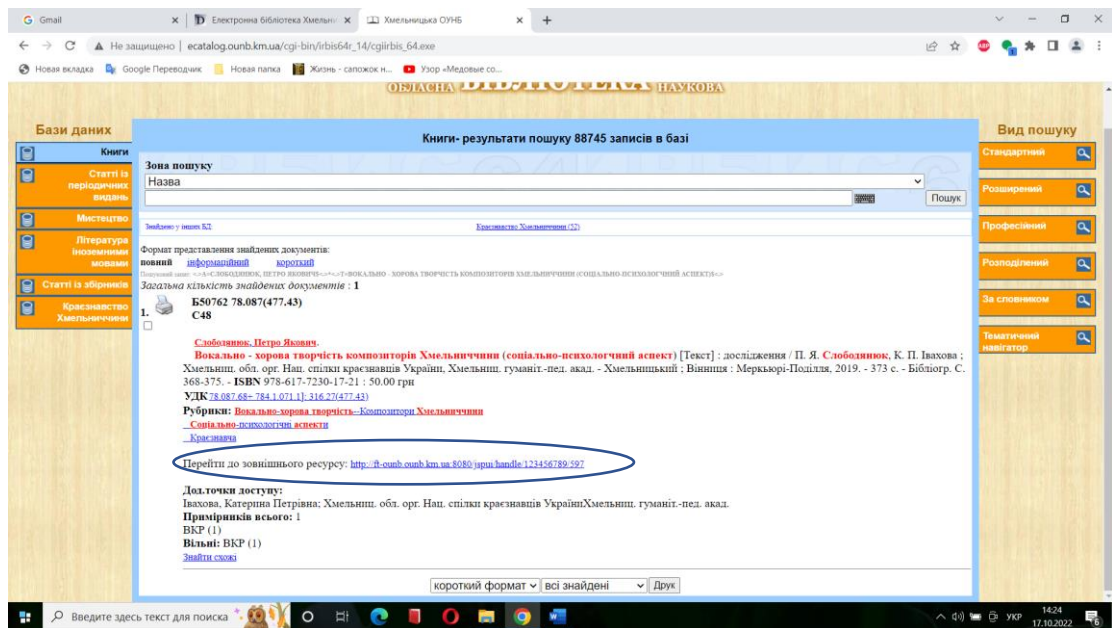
Gmail | Електронна бібліотека Хмельн | Хмельницька ОУНБ | +

Не защищено | ecatalog.ounb.km.ua/cgi-bin/irbis64r_14/cgiirbis_64.exe

Новая вкладка | Google Переводчик | Новая папка | Жизнь - сапожок н... | Узор «Медовые со...

ОБЛАСНА БІБЛІОТЕКА НАУКОВА

Бази даних

Книги

Статті із періодичних видань

Мистецтво

Література іноземними мовами

Статті із збірників

Краєзнавство Хмельниччини

Книги- результати пошуку 88745 записів в базі

Зона пошуку

Назва

Пошук

Знайдено у інших БД | Краєзнавство Хмельниччини (52)

Формат представлення знайдених документів:
повний інформаційний короткий

Пошуковий запит: <.>A=СЛОБОДЯНЮК, ПЕТРО ЯКОВИЧ<.>*<.>T=ВОКАЛЬНО - ХОРОВА ТВОРЧІСТЬ КОМПОЗИТОРІВ ХМЕЛЬНИЧЧИНИ (СОЦІАЛЬНО-ПСИХОЛОГІЧНИЙ АСПЕКТ)<.>

Загальна кількість знайдених документів : 1

1. Б50762 78.087(477.43)
С48

Слободянюк, Петро Якович.
Вокально - хорова творчість композиторів Хмельниччини (соціально-психологічний аспект) [Текст] : дослідження / П. Я. Слободянюк, К. П. Івахова ; Хмельниц. обл. орг. Нац. спілки краєзнавців України, Хмельниц. гуманіт.-пед. акад. - Хмельницький ; Вінниця : Меркьюрі-Поділля, 2019. - 373 с. - Бібліогр. С. 368-375. - ISBN 978-617-7230-17-21 : 50.00 грн
УДК 78.087.68+ 784.1.071.1]: 316.27(477.43)
Рубрики: Вокально-хорова творчість--Композитори Хмельниччини
Соціально-психологічні аспекти
Краєзнавча

Перейти до зовнішнього ресурсу: http://ft-ounb.ounb.km.ua:8080/jspui/handle/123456789/597

Дод.точки доступу:
Івахова, Катерина Петрівна; Хмельниц. обл. орг. Нац. спілки краєзнавців УкраїниХмельниц. гуманіт.-пед. акад.
Примірників всього: 1
ВКР (1)
Вільні: ВКР (1)
Знайти схожі

короткий формат | всі знайдені | Друк

Вид пошуку

Стандартний

Розширений

Професійний

Розподілений

За словником

Тематичний навігатор

Введите здесь текст для поиска

УКР 14:24 17.10.2022